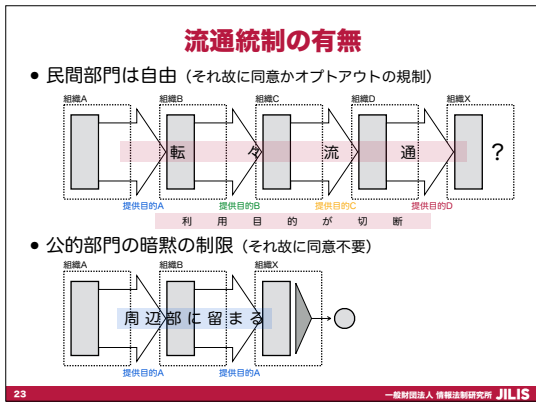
流通統制の有無

● 民間部門は自由（それ故に同意かオプトアウトの規制）

組織A　組織B　組織C　組織D　組織X

転　々　流　通　？

提供目的A　提供目的B　提供目的C　提供目的D

利　用　目　的　が　切　断

● 公的部門の暗黙の制限（それ故に同意不要）

組織A　組織B　組織X

周 辺 部 に 留 ま る

提供目的A　提供目的A

23　一般財団法人 情報法制研究所 JILIS